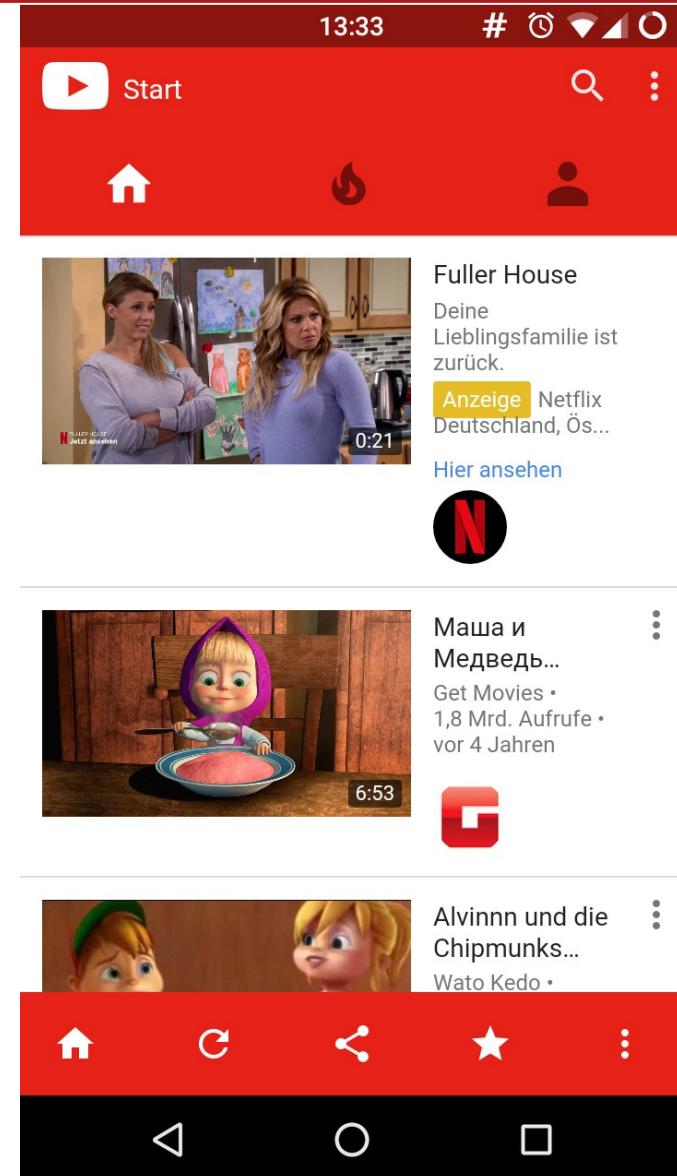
13:33 #

Start

FULLER HOUSE
Jetzt ansehen
0:21

Fuller House
Deine Lieblingsfamilie ist zurück.
Anzeige Netflix Deutschland, Ös...
Hier ansehen

6:53
Маша и Медведь...
Get Movies • 1,8 Mrd. Aufrufe • vor 4 Jahren

Alvinnn und die Chipmunks...
Wato Kedo •